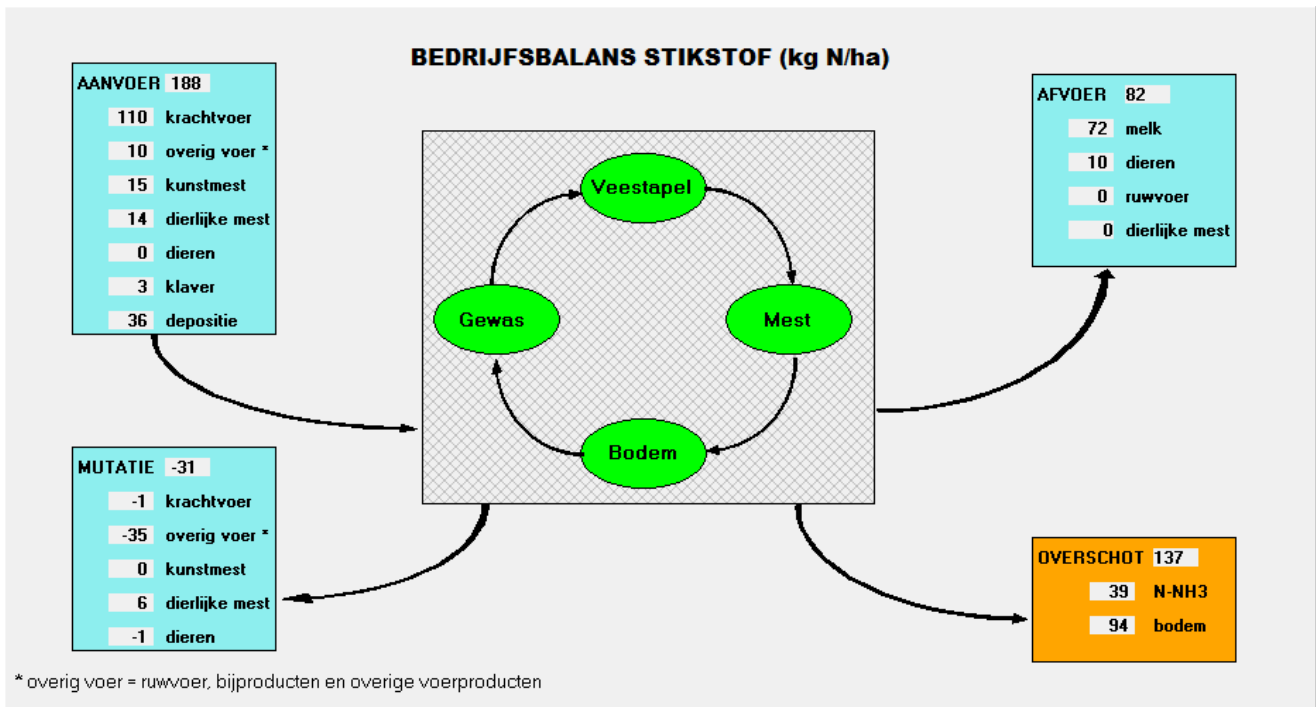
BEDRIJFSBALANS STIKSTOF (kg N/ha)

AANVOER 188
110 krachtvoer
10 overig voer *
15 kunstmest
14 dierlijke mest
0 dieren
3 klaver
36 depositie

Veestapel
Gewas
Mest
Bodem

AFVOER 82
72 melk
10 dieren
0 ruwvoer
0 dierlijke mest

MUTATIE -31
-1 krachtvoer
-35 overig voer *
0 kunstmest
6 dierlijke mest
-1 dieren

OVERSCHOT 137
39 N-NH3
94 bodem

* overig voer = ruwvoer, bijproducten en overige voerproducten